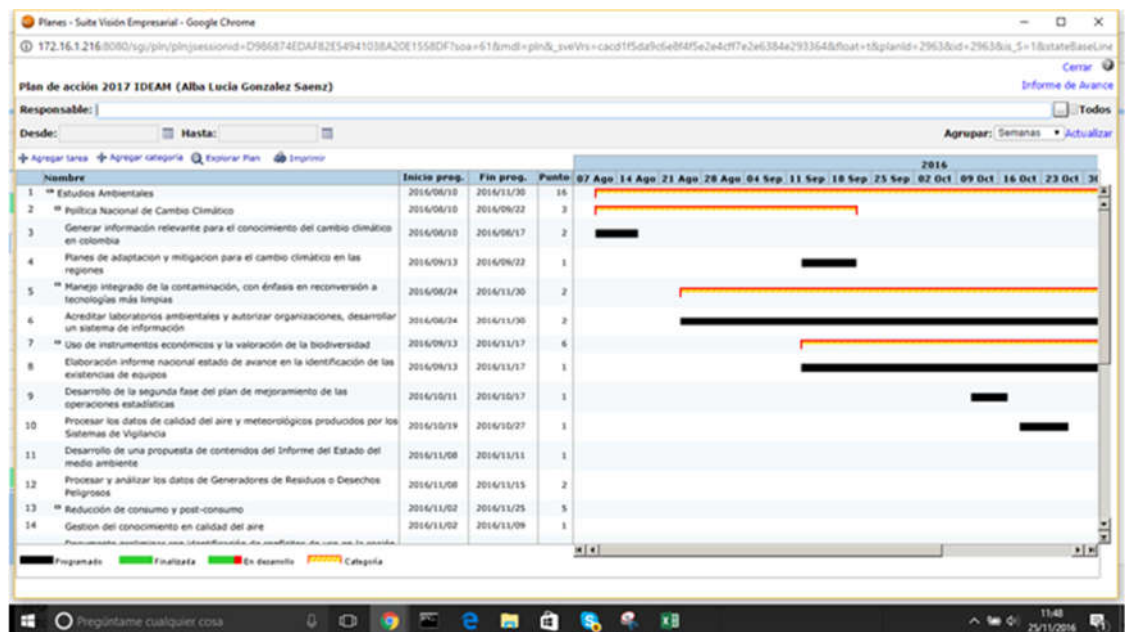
Planes - Suite Visión Empresarial - Google Chrome

172.16.1.216:8080/sgi/pln/plnjsessionid=D986874EDAF82E54941038A20E1558DF?soa=61&mdl=pln&_sveVrs=cacd1f5da9c6e8f4f5e2e4cff7e2e6384e293364&float=t&planId=2963&id=2963&is_5=1&stateBaseLine

Cerrar

Plan de acción 2017 IDEAM (Alba Lucia Gonzalez Saenz)

Informe de Avance

Responsable:

Todos

Desde:

Hasta:

Agrupar: Semanas Actualizar

Agregar tarea Agregar categoría Explorar Plan Imprimir

2016

| | Nombre | Inicio prog. | Fin prog. | Puntos |
|---|---|---|---|---|
| 1 | Estudios Ambientales | 2016/08/10 | 2016/11/30 | 16 |
| 2 | Política Nacional de Cambio Climático | 2016/08/10 | 2016/09/22 | 3 |
| 3 | Generar información relevante para el conocimiento del cambio climático en colombia | 2016/08/10 | 2016/08/17 | 2 |
| 4 | Planes de adaptacion y mitigacion para el cambio climático en las regiones | 2016/09/13 | 2016/09/22 | 1 |
| 5 | Manejo integrado de la contaminación, con énfasis en reconversión a tecnologías más limpias | 2016/08/24 | 2016/11/30 | 2 |
| 6 | Acreditar laboratorios ambientales y autorizar organizaciones, desarrollar un sistema de información | 2016/08/24 | 2016/11/30 | 2 |
| 7 | Uso de instrumentos económicos y la valoración de la biodiversidad | 2016/09/13 | 2016/11/17 | 6 |
| 8 | Elaboración informe nacional estado de avance en la identificación de las existencias de equipos | 2016/09/13 | 2016/11/17 | 1 |
| 9 | Desarrollo de la segunda fase del plan de mejoramiento de las operaciones estadísticas | 2016/10/11 | 2016/10/17 | 1 |
| 10 | Procesar los datos de calidad del aire y meteorológicos producidos por los Sistemas de Vigilancia | 2016/10/19 | 2016/10/27 | 1 |
| 11 | Desarrollo de una propuesta de contenidos del Informe del Estado del medio ambiente | 2016/11/08 | 2016/11/11 | 1 |
| 12 | Procesar y analizar los datos de Generadores de Residuos o Desechos Peligrosos | 2016/11/08 | 2016/11/15 | 2 |
| 13 | Reducción de consumo y post-consumo | 2016/11/02 | 2016/11/25 | 5 |
| 14 | Gestion del conocimiento en calidad del aire | 2016/11/02 | 2016/11/09 | 1 |

07 Ago 14 Ago 21 Ago 28 Ago 04 Sep 11 Sep 18 Sep 25 Sep 02 Oct 09 Oct 16 Oct 23 Oct 3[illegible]

Programado Finalizada En desarrollo Categoría

Pregúntame cualquier cosa

11:48
25/11/2016